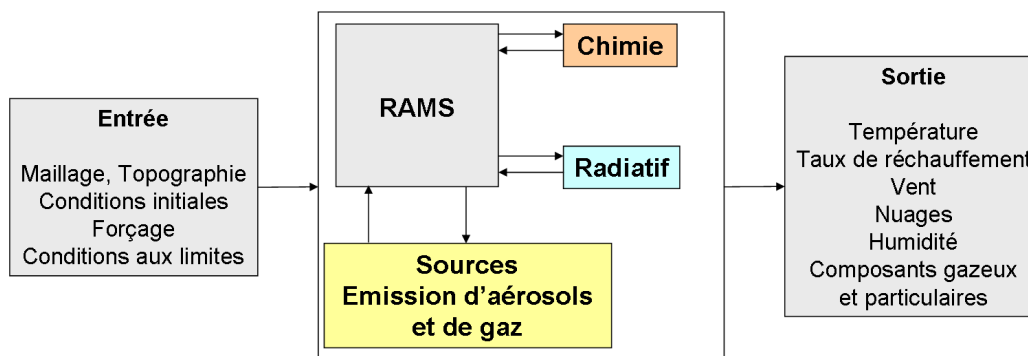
Entrée

Maillage, Topographie
Conditions initiales
Forçage
Conditions aux limites

RAMS

Chimie

Radiatif

Sources
Emission d'aérosols
et de gaz

Sortie

Température
Taux de réchauffement
Vent
Nuages
Humidité
Composants gazeux
et particulaires